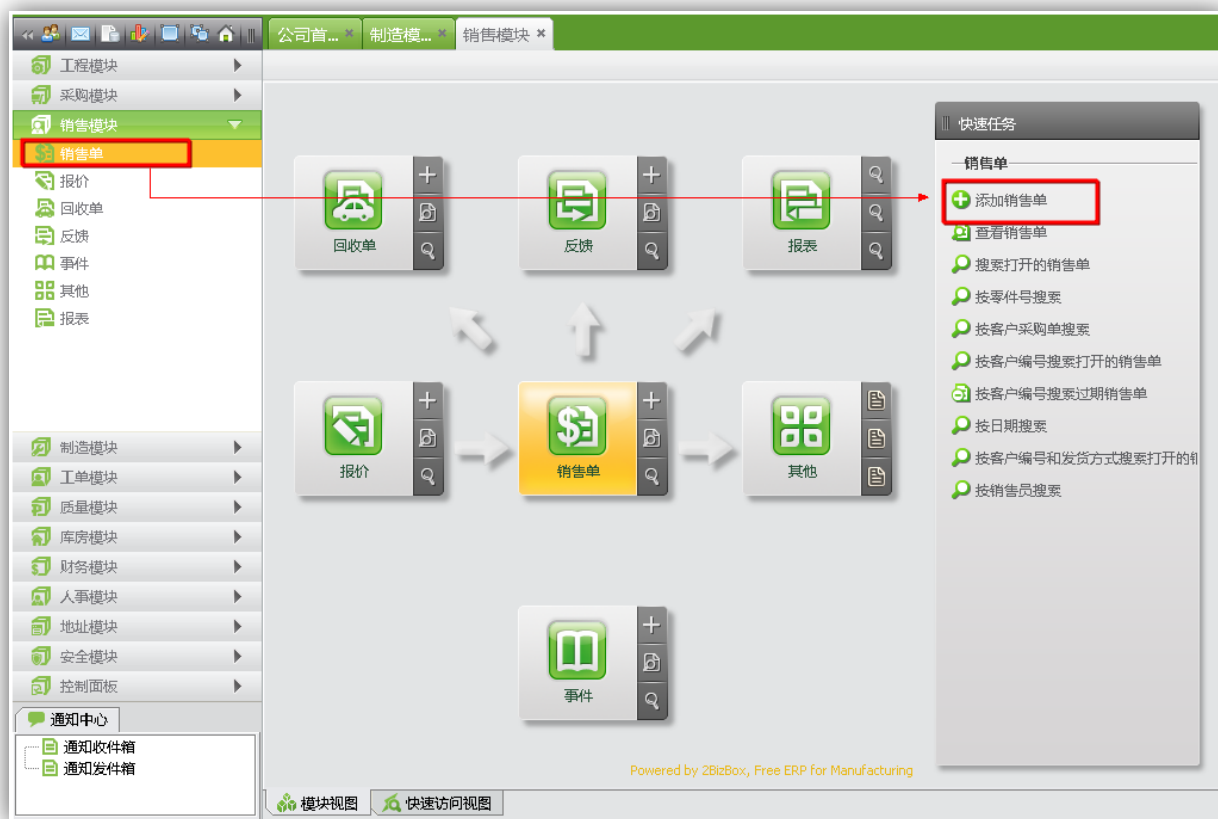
公司首... ×
制造模... ×
销售模块 ×

工程模块
采购模块
销售模块
销售单
报价
回收单
反馈
事件
其他
报表
制造模块
工单模块
质量模块
库房模块
财务模块
人事模块
地址模块
安全模块
控制面板

通知中心
通知收件箱
通知发件箱

回收单
反馈
报表
报价
销售单
其他
事件

Powered by 2BizBox, Free ERP for Manufacturing

快速任务
销售单
添加销售单
查看销售单
搜索打开的销售单
按零件号搜索
按客户采购单搜索
按客户编号搜索打开的销售单
按客户编号搜索过期销售单
按日期搜索
按客户编号和发货方式搜索打开的铂
按销售员搜索

模块视图
快速访问视图